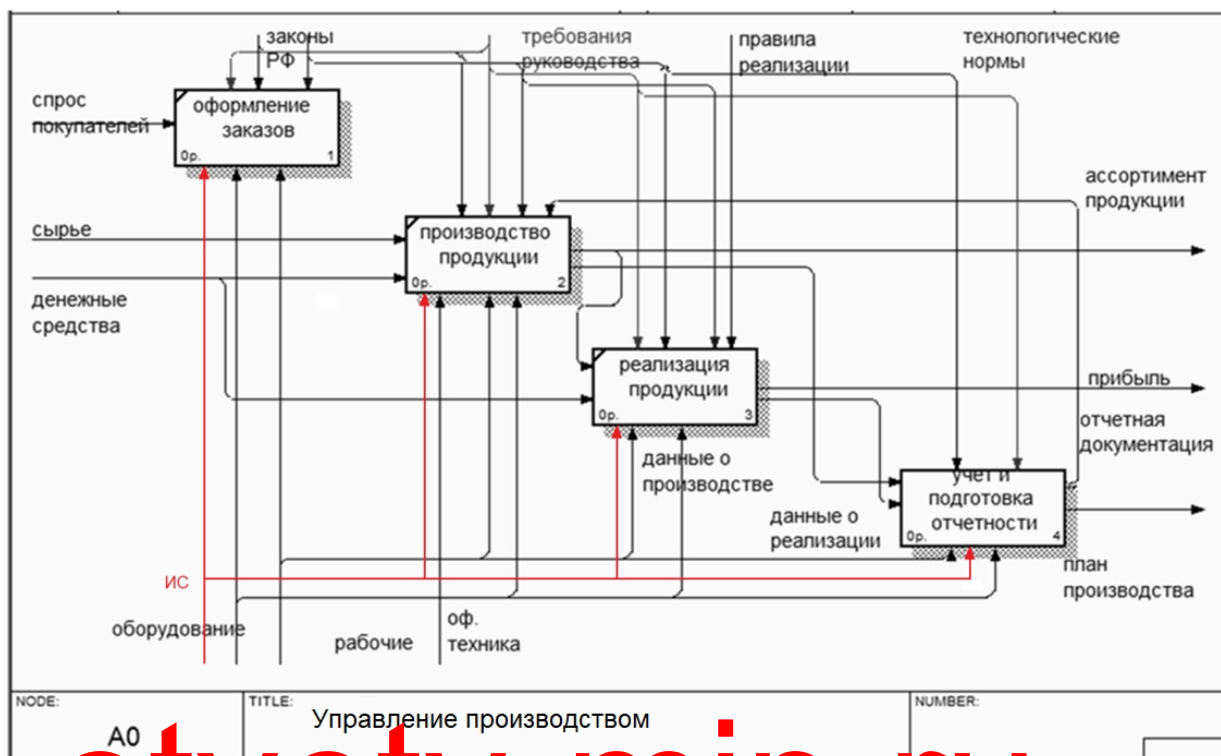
законы РФ
требования руководства
правила реализации
технологические нормы
спрос покупателей
оформление заказов
0р.
1
сырье
производство продукции
0р.
2
ассортимент продукции
денежные средства
реализация продукции
0р.
3
прибыль
отчетная документация
данные о производстве
учет и подготовка отчетности
0р.
4
данные о реализации
план производства
ИС
оборудование
рабочие
оф. техника

NODE:
A0
TITLE:
Управление производством
NUMBER:
otvety-ssia.ru